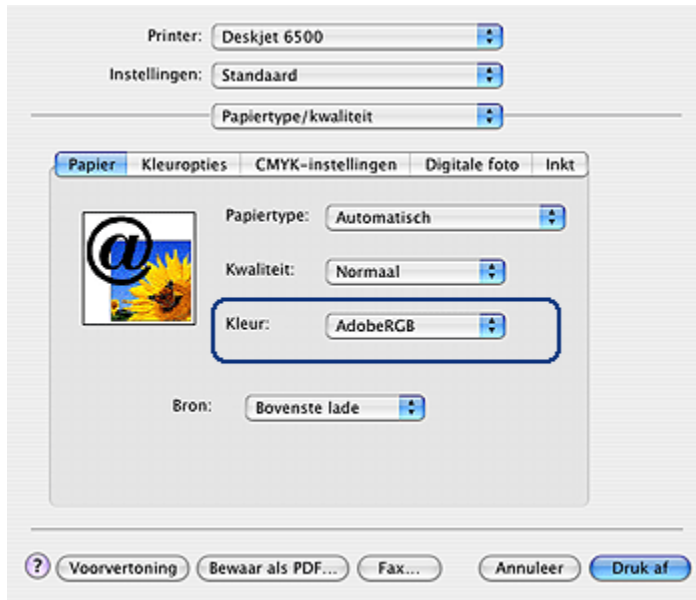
Printer: Deskjet 6500

Instellingen: Standaard

Papiertype/kwaliteit

Papier | Kleuropties | CMYK-instellingen | Digitale foto | Inkt

@

Papiertype: Automatisch

Kwaliteit: Normaal

Kleur: AdobeRGB

Bron: Bovenste lade

? Voorvertoning | Bewaar als PDF... | Fax... | Annuleer | Druk af